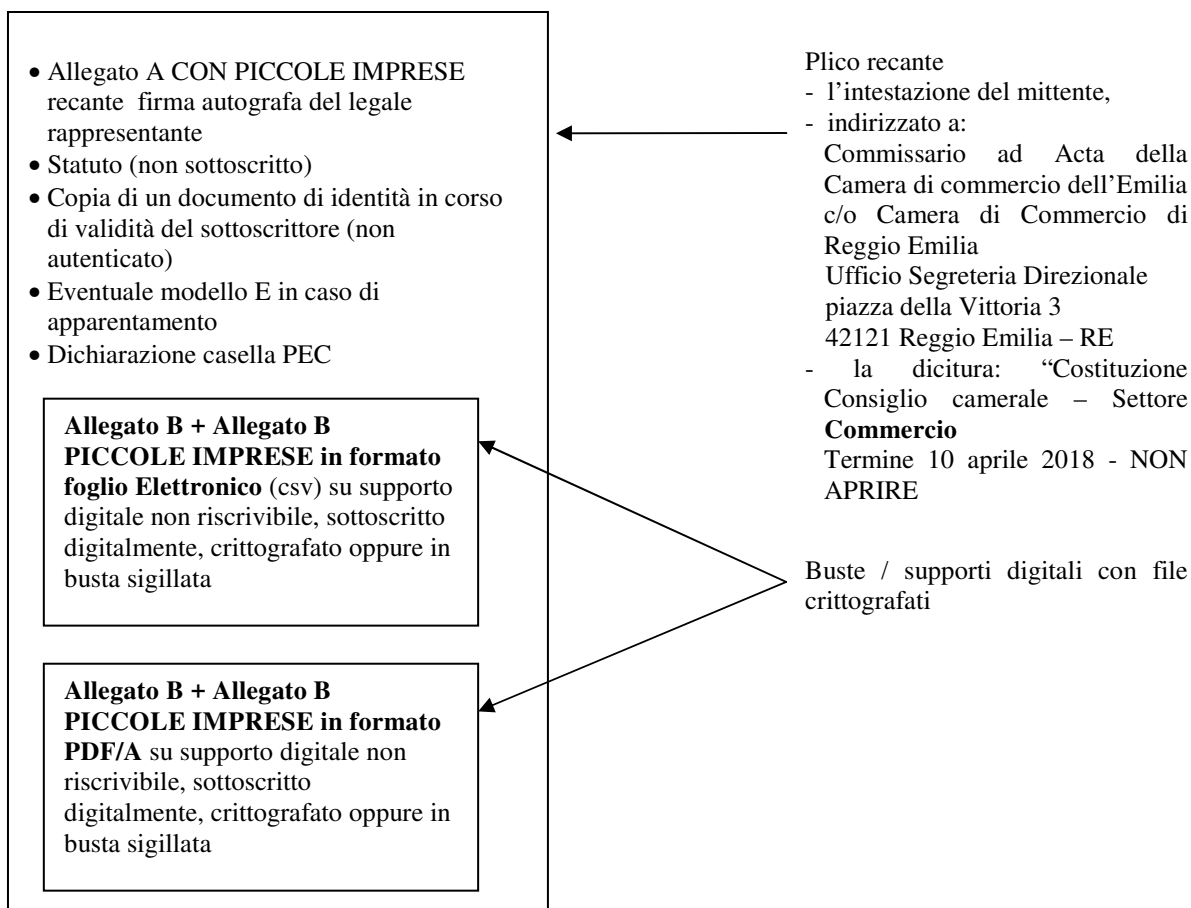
- Allegato A CON PICCOLE IMPRESE recante firma autografa del legale rappresentante
- Statuto (non sottoscritto)
- Copia di un documento di identità in corso di validità del sottoscrittore (non autenticato)
- Eventuale modello E in caso di apparentamento
- Dichiarazione casella PEC

**Allegato B + Allegato B PICCOLE IMPRESE in formato foglio Elettronico** (csv) su supporto digitale non riscrivibile, sottoscritto digitalmente, crittografato oppure in busta sigillata

**Allegato B + Allegato B PICCOLE IMPRESE in formato PDF/A** su supporto digitale non riscrivibile, sottoscritto digitalmente, crittografato oppure in busta sigillata

Plico recante
- l'intestazione del mittente,
- indirizzato a:
Commissario ad Acta della Camera di commercio dell'Emilia c/o Camera di Commercio di Reggio Emilia
Ufficio Segreteria Direzionale
piazza della Vittoria 3
42121 Reggio Emilia – RE
- la dicitura: "Costituzione Consiglio camerale – Settore **Commercio**
Termine 10 aprile 2018 - NON APRIRE

Buste / supporti digitali con file crittografati